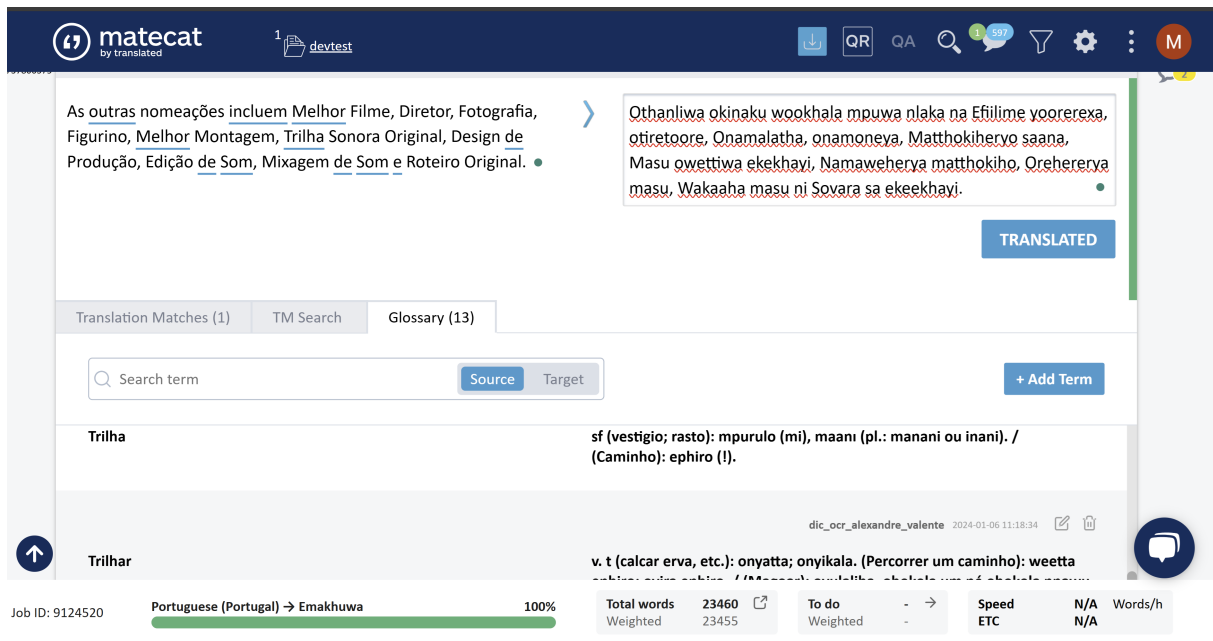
matecat
by translated

1 devtest

QR QA 1 597

M

2

As outras nomeações incluem Melhor Filme, Diretor, Fotografia, Figurino, Melhor Montagem, Trilha Sonora Original, Design de Produção, Edição de Som, Mixagem de Som e Roteiro Original.

Othanliwa okinaku wookhala mpuwa nlaka na Efiilime yoorerexa, otiretoore, Onamalatha, onamoneya, Matthokiheryo saana, Masu owettiwa ekekhayi, Namaweherya matthokiho, Oreherery masu, Wakaaha masu ni Sovara sa ekeekhayi.

TRANSLATED

Translation Matches (1) | TM Search | Glossary (13)

Search term | Source | Target

+ Add Term

Trilha
sf (vestigio; rasto): mpurulo (mi), maanı (pl.: manani ou inani). / (Caminho): ephiro (!).

dic_ocr_alexandre_valente 2024-01-06 11:18:34

Trilhar
v. t (calcar erva, etc.): onyatta; onyikala. (Percorrer um caminho): weetta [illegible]

Job ID: 9124520
Portuguese (Portugal) → Emakhuwa 100%
Total words 23460
Weighted 23455
To do -
Weighted -
Speed N/A Words/h
ETC N/A